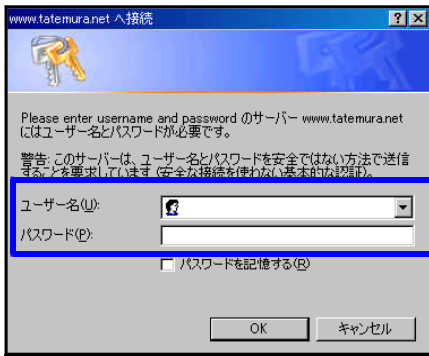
www.tatemura.net へ接続

?

Please enter username and password のサーバー www.tatemura.net にはユーザー名とパスワードが必要です。

警告: このサーバーは、ユーザー名とパスワードを安全ではない方法で送信することを要求しています (安全な接続を使わない基本的な認証)。

ユーザー名(U):

パスワード(P):

パスワードを記憶する(R)

OK

キャンセル